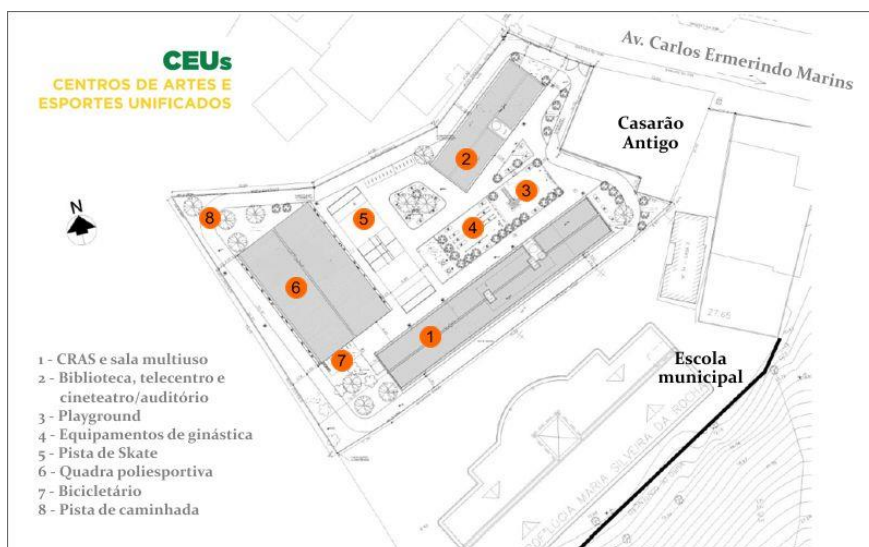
CEUs
CENTROS DE ARTES E ESPORTES UNIFICADOS

Av. Carlos Ermerindo Marins

Casarão Antigo

N

2
3
4
5
8
6
1
7

27.65

Escola municipal

1 - CRAS e sala multiuso
2 - Biblioteca, telecentro e cineteatro/auditório
3 - Playground
4 - Equipamentos de ginástica
5 - Pista de Skate
6 - Quadra poliesportiva
7 - Bicicletário
8 - Pista de caminhada

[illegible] MARIA SILVEIRA DA ROCHA